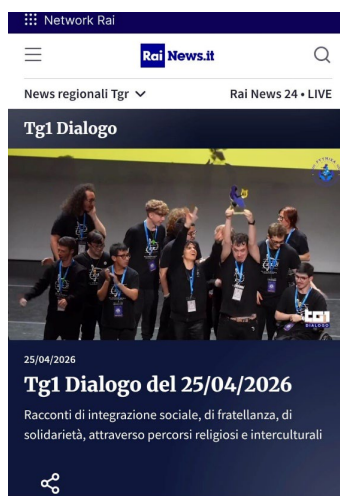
Network Rai

Rai News.it

News regionali Tgr

Rai News 24 • LIVE

Tg1 Dialogo

tg1 DIALOGO

25/04/2026

Tg1 Dialogo del 25/04/2026

Racconti di integrazione sociale, di fratellanza, di solidarietà, attraverso percorsi religiosi e interculturali